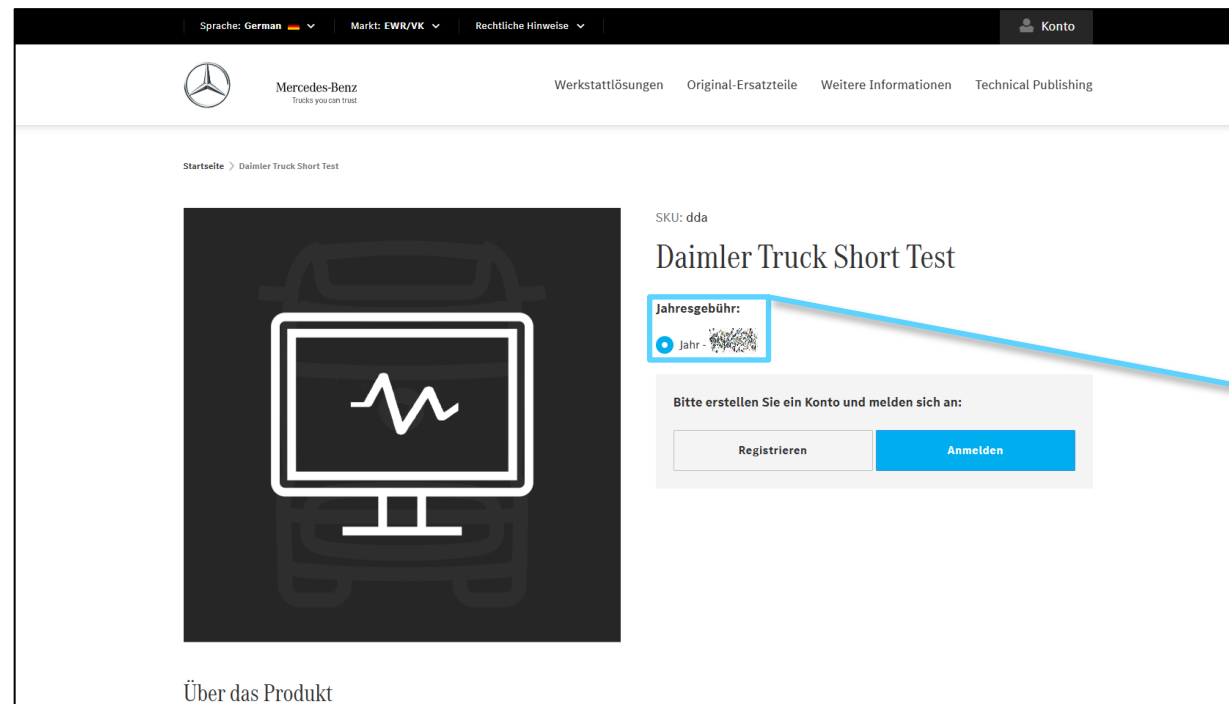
Sprache: German Markt: EWR/VK Rechtliche Hinweise Konto

Mercedes-Benz
Trucks you can trust

Werkstattlösungen Original-Ersatzteile Weitere Informationen Technical Publishing

Startseite > Daimler Truck Short Test

SKU: dda

Daimler Truck Short Test

Jahresgebühr:

Jahr - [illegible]

Bitte erstellen Sie ein Konto und melden sich an:

Registrieren

Anmelden

Über das Produkt